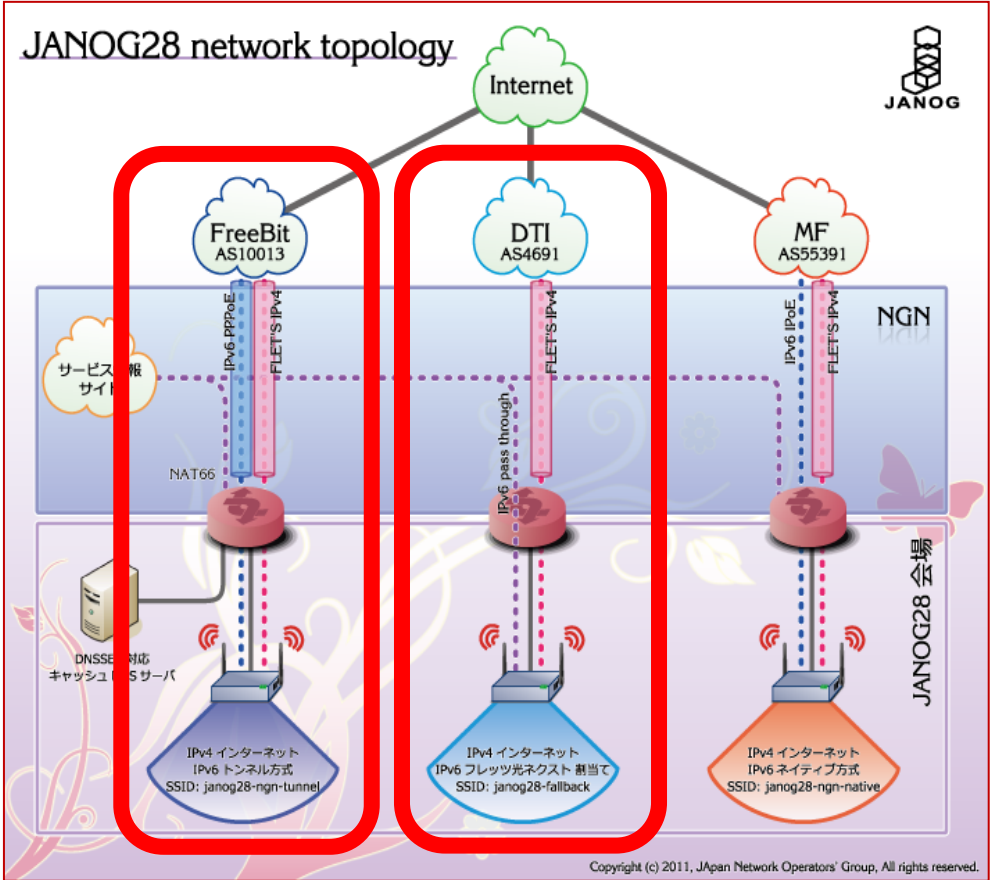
JANOG28 network topology

JANOG

Internet

FreeBit
AS10013

DTI
AS4691

MF
AS55391

NGN

IPv6 PPPoE

FLET'S IPv4

FLET'S IPv4

IPv6 IPoE

FLET'S IPv4

サービス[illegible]報サイト

IPv6 pass through

NAT66

JANOG28 会場

DNSSE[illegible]対応
キャッシュ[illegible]Sサーバ

IPv4 インターネット
IPv6 トンネル方式
SSID: janog28-ngn-tunnel

IPv4 インターネット
IPv6 フレッツ光ネクスト 割当て
SSID: janog28-fallback

IPv4 インターネット
IPv6 ネイティブ方式
SSID: janog28-ngn-native

Copyright (c) 2011, JApan Network Operators' Group, All rights reserved.